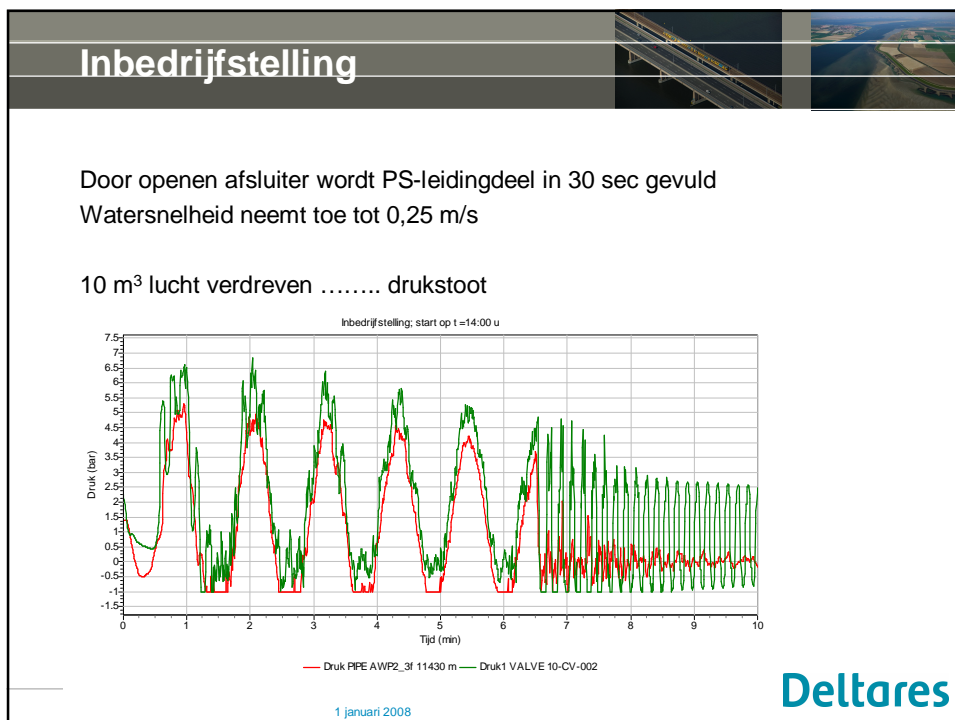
Inbedrijfstelling

Door openen afsluiter wordt PS-leidingdeel in 30 sec gevuld
Watersnelheid neemt toe tot 0,25 m/s

10 m$^3$ lucht verdreven …….. drukstoot

Inbedrijfstelling; start op t =14:00 u

Druk (bar)

7.5
7
6.5
6
5.5
5
4.5
4
3.5
3
2.5
2
1.5
1
0.5
0
-0.5
-1
-1.5

0 1 2 3 4 5 6 7 8 9 10

Tijd (min)

Druk PIPE AWP2_3f 11430 m — Druk1 VALVE 10-CV-002

Deltares

1 januari 2008